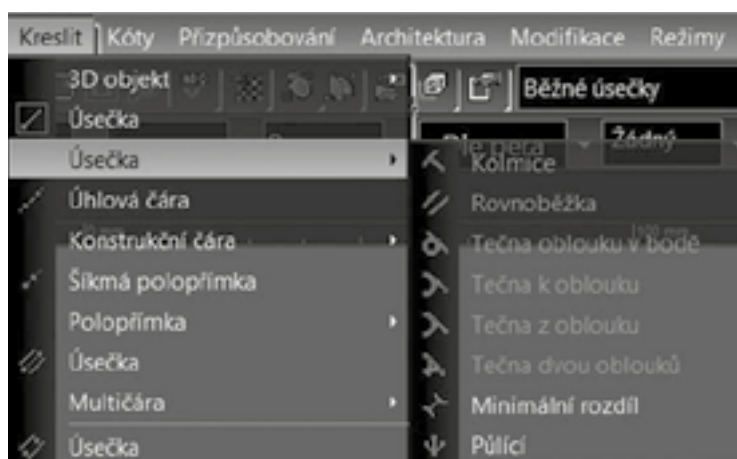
Kreslit Kóty Přizpůsobování Architektura Modifikace Režimy

3D objekt
Běžné úsečky
Úsečka
Dle pera
Žádný
Úsečka
Úhlová čára
Konstrukční čára
Šikmá polopřímka
Polopřímka
Úsečka
Multičára
Úsečka

Kolmice
Rovnoběžka
Tečna oblouku v bodě
Tečna k oblouku
Tečna z oblouku
Tečna dvou oblouků
Minimální rozdíl
Půlící